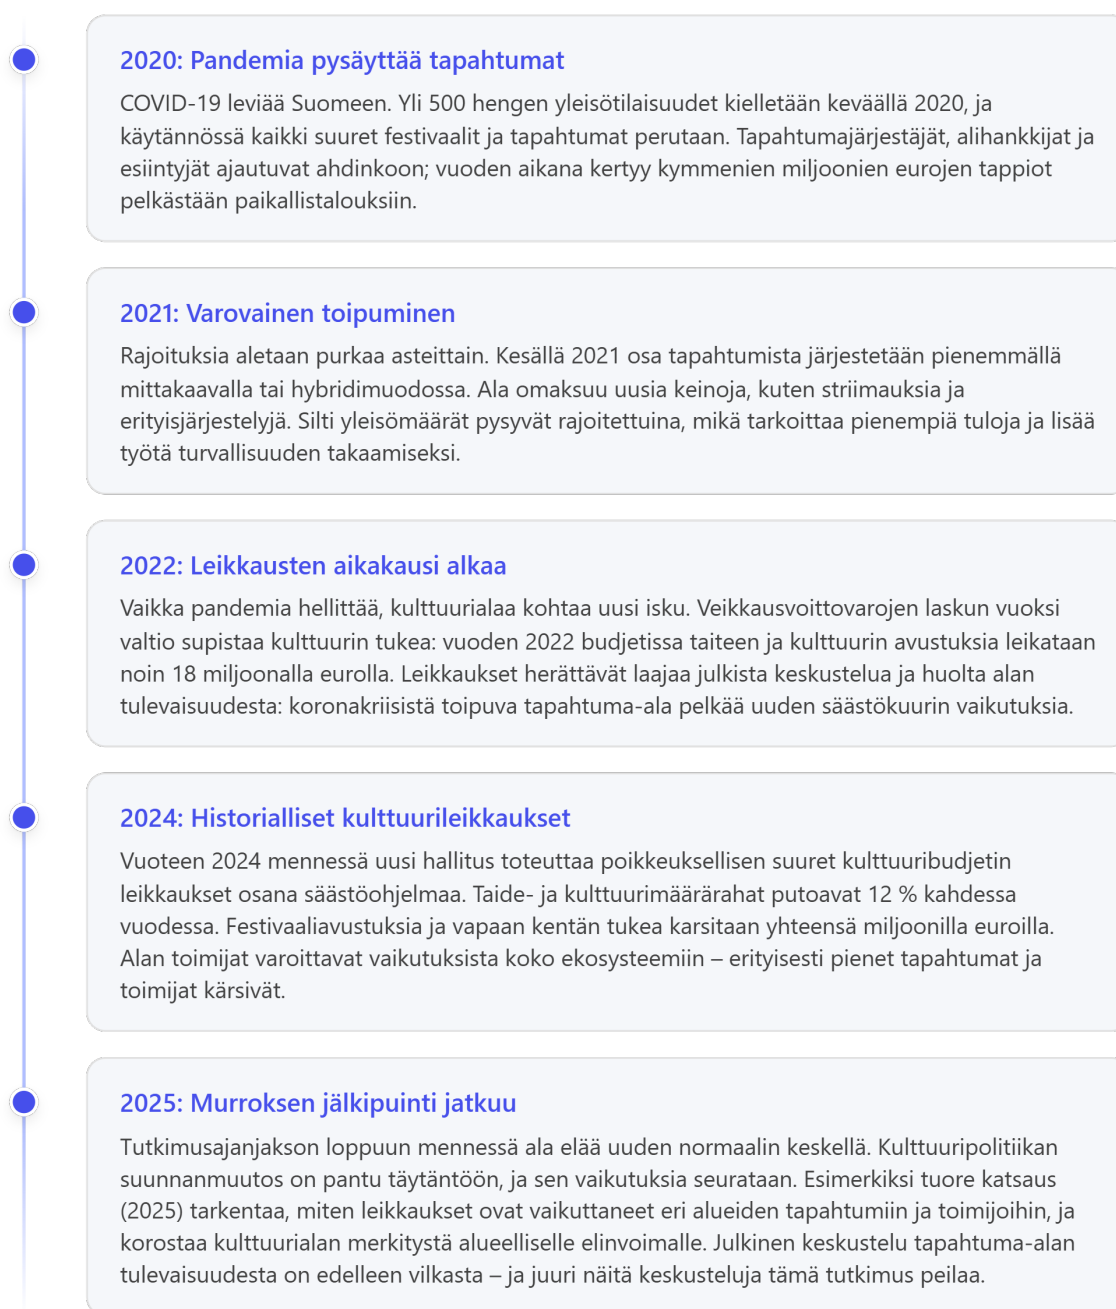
2020: Pandemia pysäyttää tapahtumat

COVID-19 leviää Suomeen. Yli 500 hengen yleisötilaisuudet kielletään keväällä 2020, ja käytännössä kaikki suuret festivaalit ja tapahtumat perutaan. Tapahtumajärjestäjät, alihankkijat ja esiintyjät ajautuvat ahdinkoon; vuoden aikana kertyy kymmenien miljoonien eurojen tappiot pelkästään paikallistalouksiin.

2021: Varovainen toipuminen

Rajoituksia aletaan purkaa asteittain. Kesällä 2021 osa tapahtumista järjestetään pienemmällä mittakaavalla tai hybridimuodossa. Ala omaksuu uusia keinoja, kuten striimauksia ja erityisjärjestelyjä. Silti yleisömäärät pysyvät rajoitettuina, mikä tarkoittaa pienempiä tuloja ja lisää työtä turvallisuuden takaamiseksi.

2022: Leikkausten aikakausi alkaa

Vaikka pandemia hellittää, kulttuurialaa kohtaa uusi isku. Veikkausvoittovarojen laskun vuoksi valtio supistaa kulttuurin tukea: vuoden 2022 budjetissa taiteen ja kulttuurin avustuksia leikataan noin 18 miljoonalla eurolla. Leikkaukset herättävät laajaa julkista keskustelua ja huolta alan tulevaisuudesta: koronakriisistä toipuva tapahtuma-ala pelkää uuden säästökuurin vaikutuksia.

2024: Historialliset kulttuurileikkaukset

Vuoteen 2024 mennessä uusi hallitus toteuttaa poikkeuksellisen suuret kulttuuribudjetin leikkaukset osana säästöohjelmaa. Taide- ja kulttuurimäärärahat putoavat 12 % kahdessa vuodessa. Festivaaliavustuksia ja vapaan kentän tukea karsitaan yhteensä miljoonilla euroilla. Alan toimijat varoittavat vaikutuksista koko ekosysteemiin – erityisesti pienet tapahtumat ja toimijat kärsivät.

2025: Murroksen jälkipuinti jatkuu

Tutkimusajanjakson loppuun mennessä ala elää uuden normaalin keskellä. Kulttuuripolitiikan suunnanmuutos on pantu täytäntöön, ja sen vaikutuksia seurataan. Esimerkiksi tuore katsaus (2025) tarkentaa, miten leikkaukset ovat vaikuttaneet eri alueiden tapahtumiin ja toimijoihin, ja korostaa kulttuurialan merkitystä alueelliselle elinvoimalle. Julkinen keskustelu tapahtuma-alan tulevaisuudesta on edelleen vilkasta – ja juuri näitä keskusteluja tämä tutkimus peilaa.